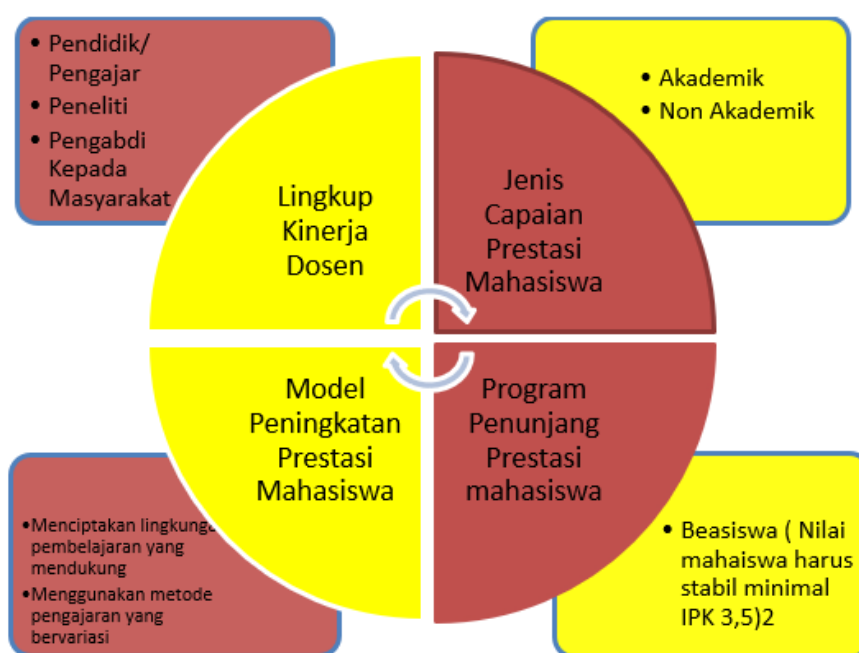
- Pendidik/ Pengajar
- Peneliti
- Pengabdi Kepada Masyarakat

- Akademik
- Non Akademik

Lingkup Kinerja Dosen

Jenis Capaian Prestasi Mahasiswa

Model Peningkatan Prestasi Mahasiswa

Program Penunjang Prestasi mahasiswa

- Menciptakan lingkunga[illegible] pembelajaran yang mendukung
- Menggunakan metode pengajaran yang bervariasi

- Beasiswa ( Nilai mahaiswa harus stabil minimal IPK 3,5)2